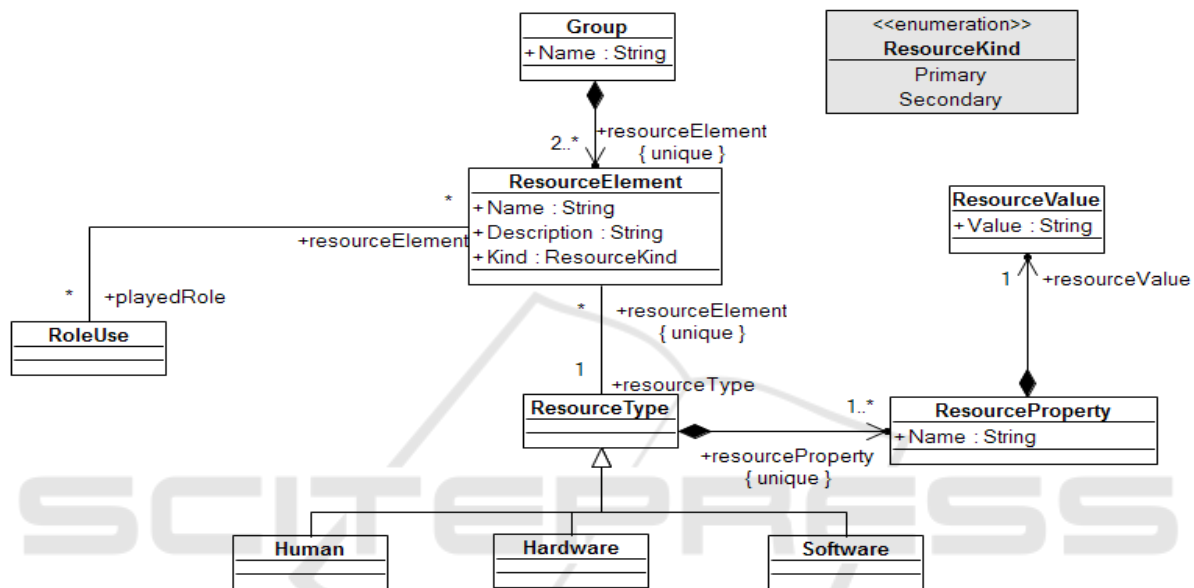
Group
+Name : String

<<enumeration>>
ResourceKind
Primary
Secondary

2..*
+resourceElement
{ unique }

ResourceElement
+Name : String
+Description : String
+Kind : ResourceKind

*
+resourceElement

*
+playedRole

RoleUse

ResourceValue
+Value : String

1
+resourceValue

*
+resourceElement
{ unique }

1
+resourceType

ResourceType

1..*

ResourceProperty
+Name : String

+resourceProperty
{ unique }

SCITEPRESS

Human

Hardware

Software